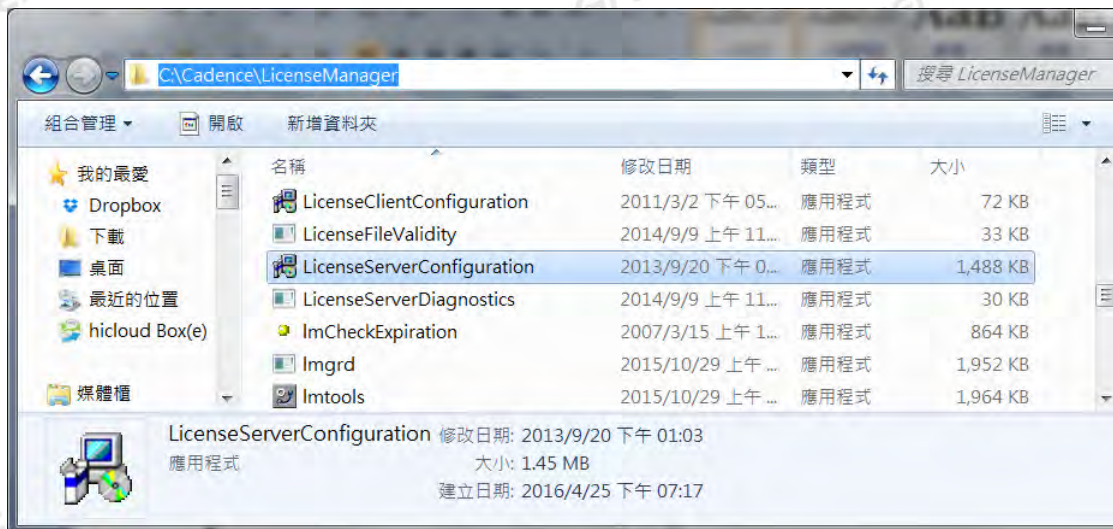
C:\Cadence\LicenseManager

搜尋 LicenseManager

組合管理 ▾ 開啟 新增資料夾

我的最愛
Dropbox
下載
桌面
最近的位置
hicloud Box(e)
媒體櫃

| 名稱 | 修改日期 | 類型 | 大小 |
|---|---|---|---|
| LicenseClientConfiguration | 2011/3/2 下午 05... | 應用程式 | 72 KB |
| LicenseFileValidity | 2014/9/9 上午 11... | 應用程式 | 33 KB |
| LicenseServerConfiguration | 2013/9/20 下午 0... | 應用程式 | 1,488 KB |
| LicenseServerDiagnostics | 2014/9/9 上午 11... | 應用程式 | 30 KB |
| lmCheckExpiration | 2007/3/15 上午 1... | 應用程式 | 864 KB |
| lmgrd | 2015/10/29 上午 ... | 應用程式 | 1,952 KB |
| lmtools | 2015/10/29 上午 ... | 應用程式 | 1,964 KB |

LicenseServerConfiguration 修改日期: 2013/9/20 下午 01:03
應用程式 大小: 1.45 MB
建立日期: 2016/4/25 下午 07:17